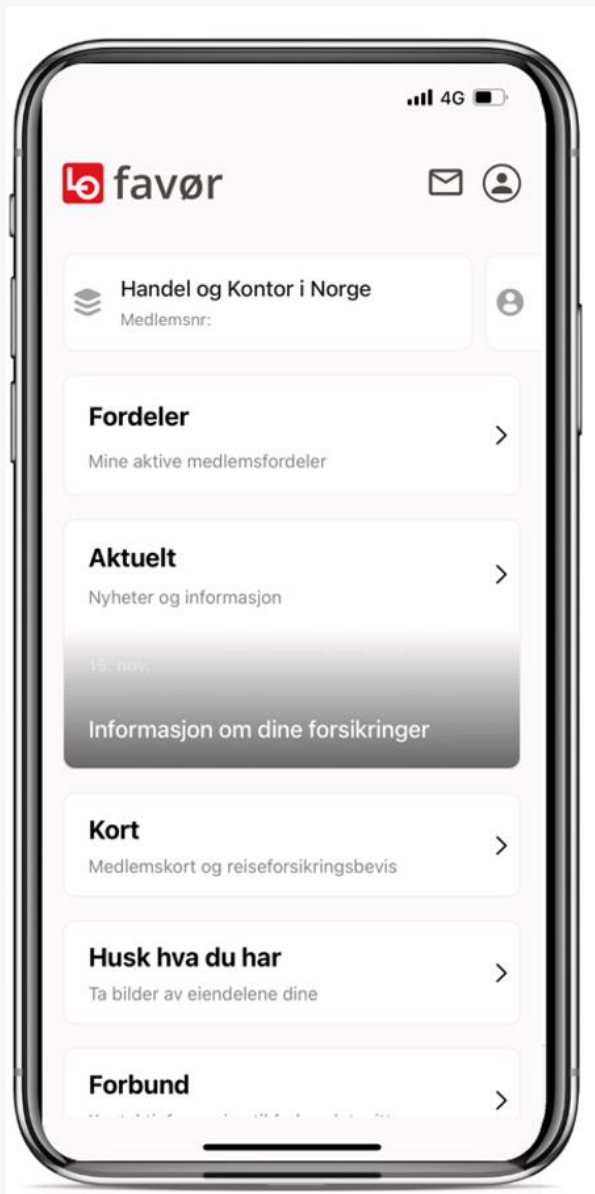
4G

lo favør

Handel og Kontor i Norge
Medlemsnr:

Fordeler
Mine aktive medlemsfordeler

Aktuelt
Nyheter og informasjon

15. nov.
Informasjon om dine forsikringer

Kort
Medlemskort og reiseforsikringsbevis

Husk hva du har
Ta bilder av eiendelene dine

Forbund
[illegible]